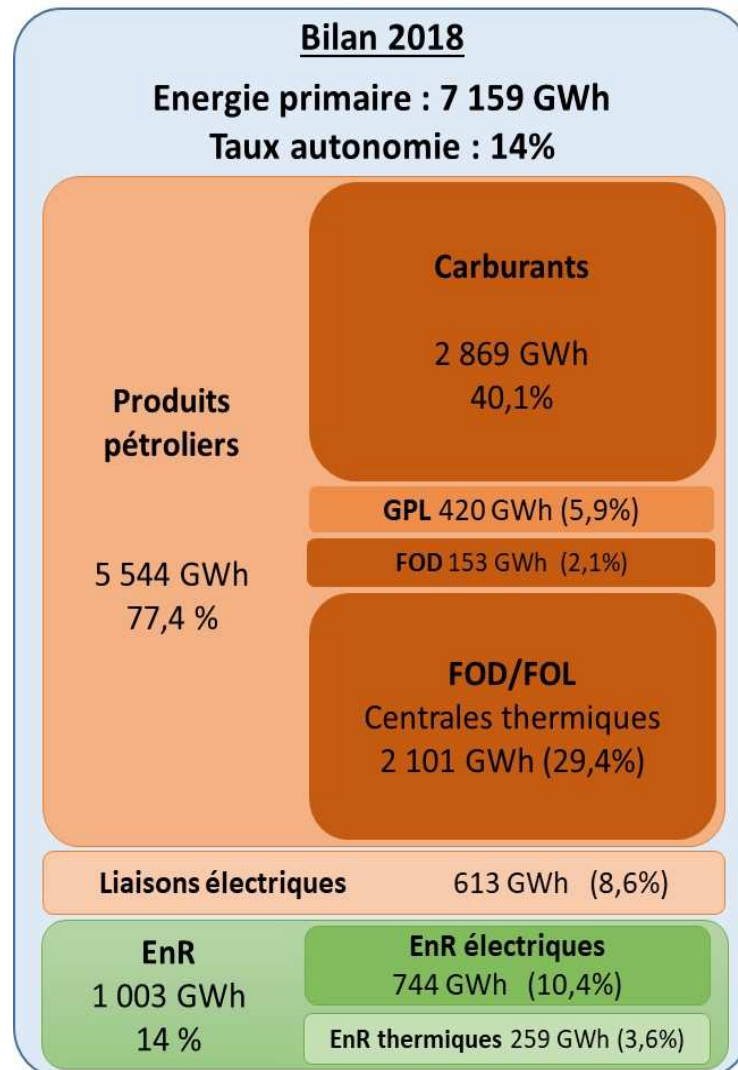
Bilan 2018

Energie primaire : 7 159 GWh

Taux autonomie : 14%

Produits pétroliers

5 544 GWh
77,4 %

Carburants

2 869 GWh
40,1%

GPL 420 GWh (5,9%)

FOD 153 GWh (2,1%)

FOD/FOL
Centrales thermiques
2 101 GWh (29,4%)

Liaisons électriques 613 GWh (8,6%)

EnR
1 003 GWh
14 %

EnR électriques
744 GWh (10,4%)

EnR thermiques 259 GWh (3,6%)